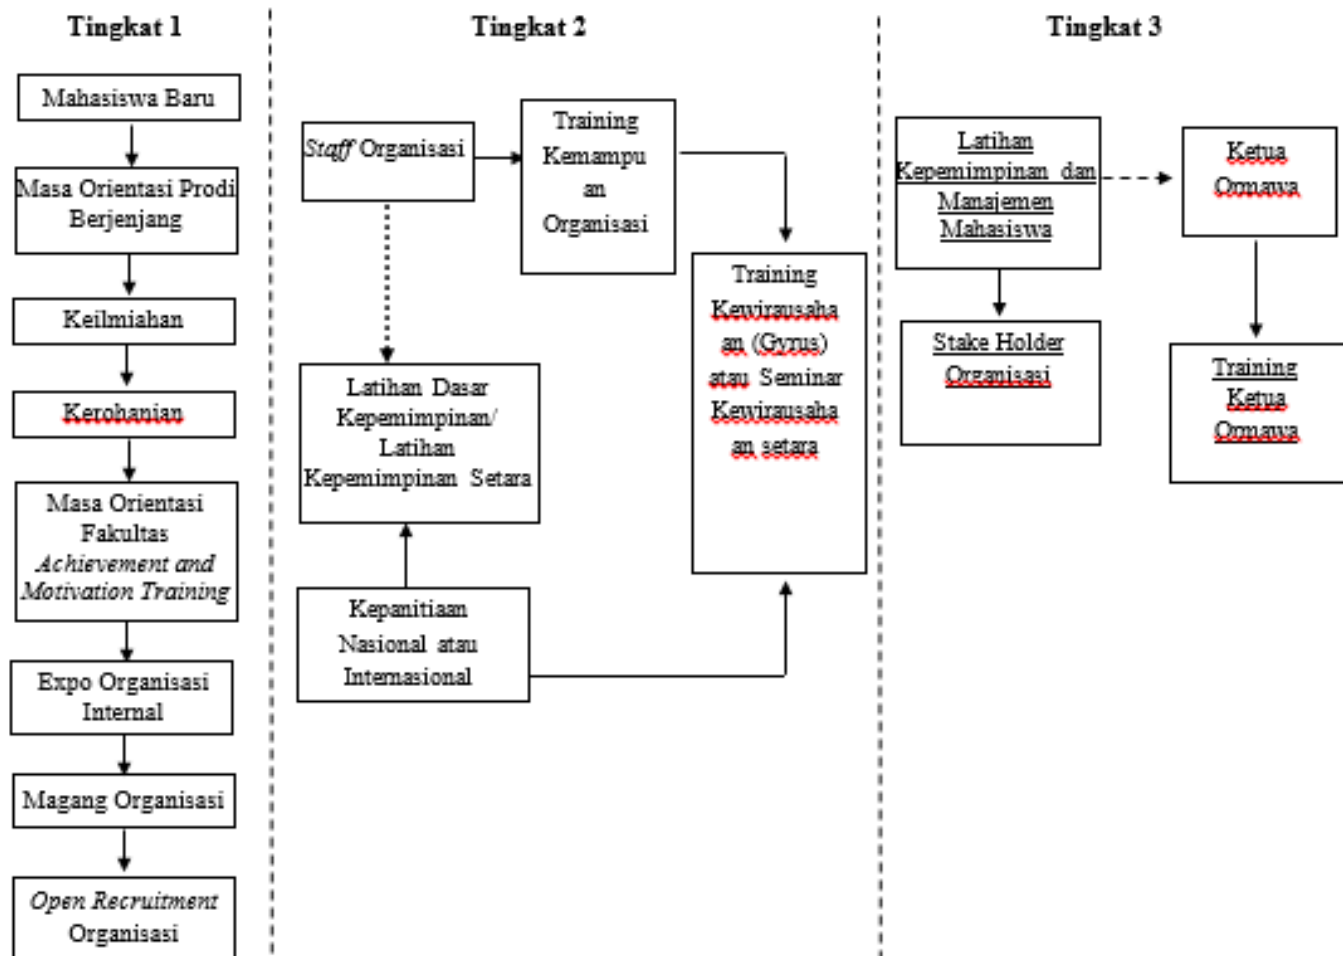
Tingkat 1

Mahasiswa Baru

Masa Orientasi Prodi Berjenjang

Keilmiahan

Kerohanian

Masa Orientasi Fakultas *Achievement and Motivation Training*

Expo Organisasi Internal

Magang Organisasi

*Open Recruitment* Organisasi

Tingkat 2

*Staff* Organisasi

Training Kemampuan Organisasi

Training Kewirausahaan (Gyrus) atau Seminar Kewirausahaan setara

Latihan Dasar Kepemimpinan/ Latihan Kepemimpinan Setara

Kepanitiaan Nasional atau Internasional

Tingkat 3

Latihan Kepemimpinan dan Manajemen Mahasiswa

Ketua Ormawa

Stake Holder Organisasi

Training Ketua Ormawa